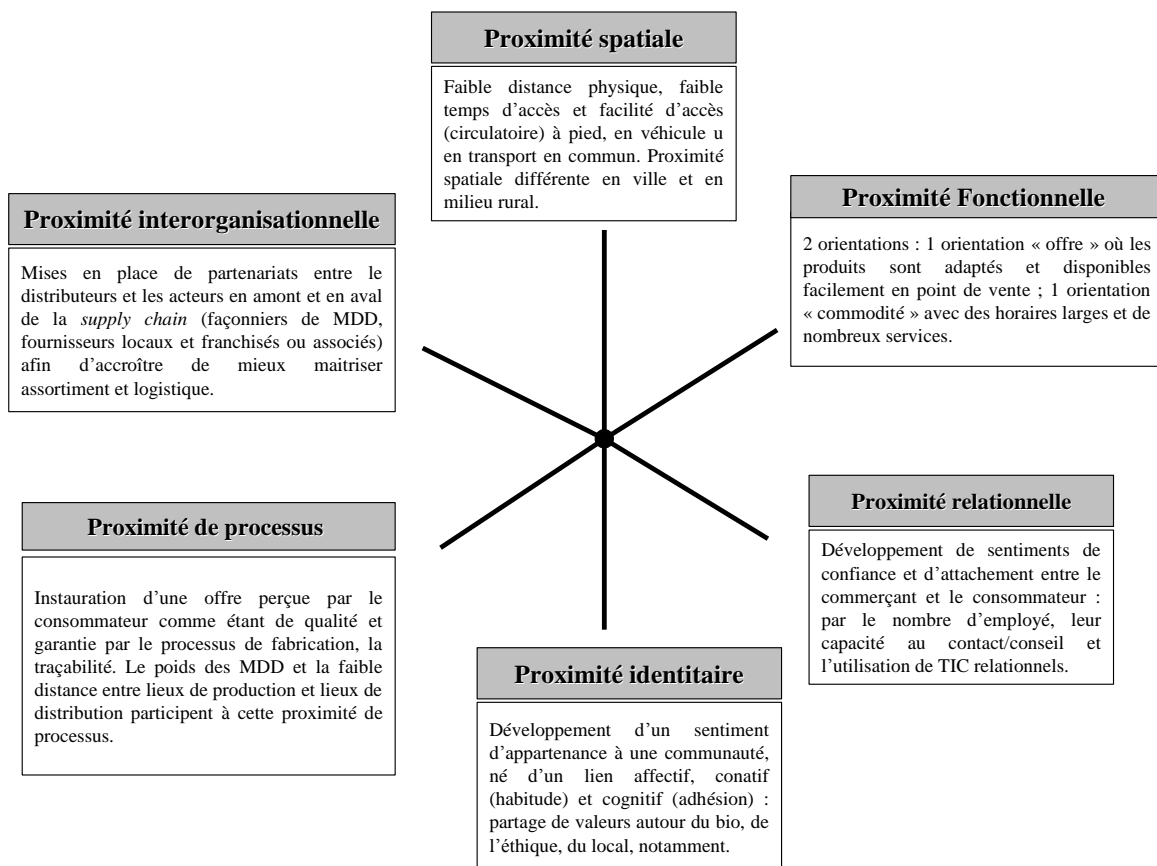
Proximité spatiale

Faible distance physique, faible temps d'accès et facilité d'accès (circulatoire) à pied, en véhicule u en transport en commun. Proximité spatiale différente en ville et en milieu rural.

Proximité interorganisationnelle

Mises en place de partenariats entre le distributeurs et les acteurs en amont et en aval de la *supply chain* (façonniers de MDD, fournisseurs locaux et franchisés ou associés) afin d'accroître de mieux maitriser assortiment et logistique.

Proximité Fonctionnelle

2 orientations : 1 orientation « offre » où les produits sont adaptés et disponibles facilement en point de vente ; 1 orientation « commodité » avec des horaires larges et de nombreux services.

Proximité de processus

Instauration d'une offre perçue par le consommateur comme étant de qualité et garantie par le processus de fabrication, la traçabilité. Le poids des MDD et la faible distance entre lieux de production et lieux de distribution participent à cette proximité de processus.

Proximité relationnelle

Développement de sentiments de confiance et d'attachement entre le commerçant et le consommateur : par le nombre d'employé, leur capacité au contact/conseil et l'utilisation de TIC relationnels.

Proximité identitaire

Développement d'un sentiment d'appartenance à une communauté, né d'un lien affectif, conatif (habitude) et cognitif (adhésion) : partage de valeurs autour du bio, de l'éthique, du local, notamment.